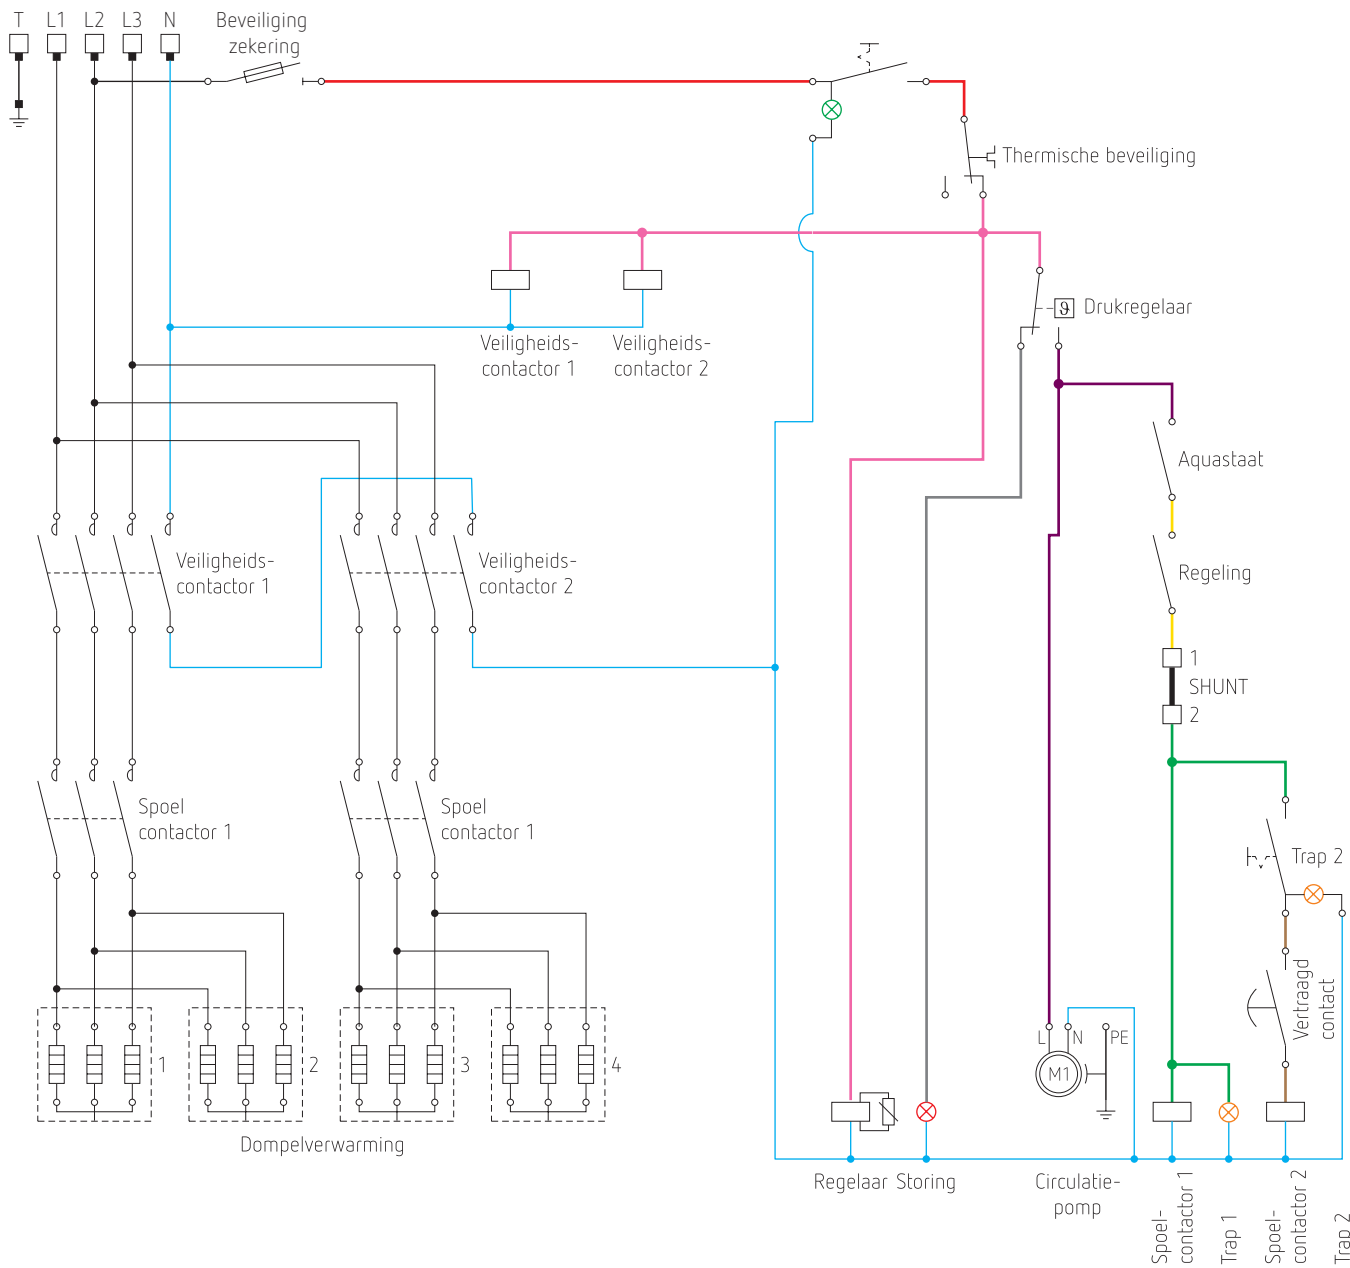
T L1 L2 L3 N

Beveiliging zekering

Thermische beveiliging

Veiligheids-contactor 1

Veiligheids-contactor 2

Drukregelaar

Aquastaat

Veiligheids-contactor 1

Veiligheids-contactor 2

Regeling

1

SHUNT

2

Spoel contactor 1

Spoel contactor 1

Trap 2

Vertraagd contact

1

2

3

4

L N PE

M1

Dompelverwarming

Regelaar Storing

Circulatie-pomp

Spoel-contactor 1

Trap 1

Spoel-contactor 2

Trap 2